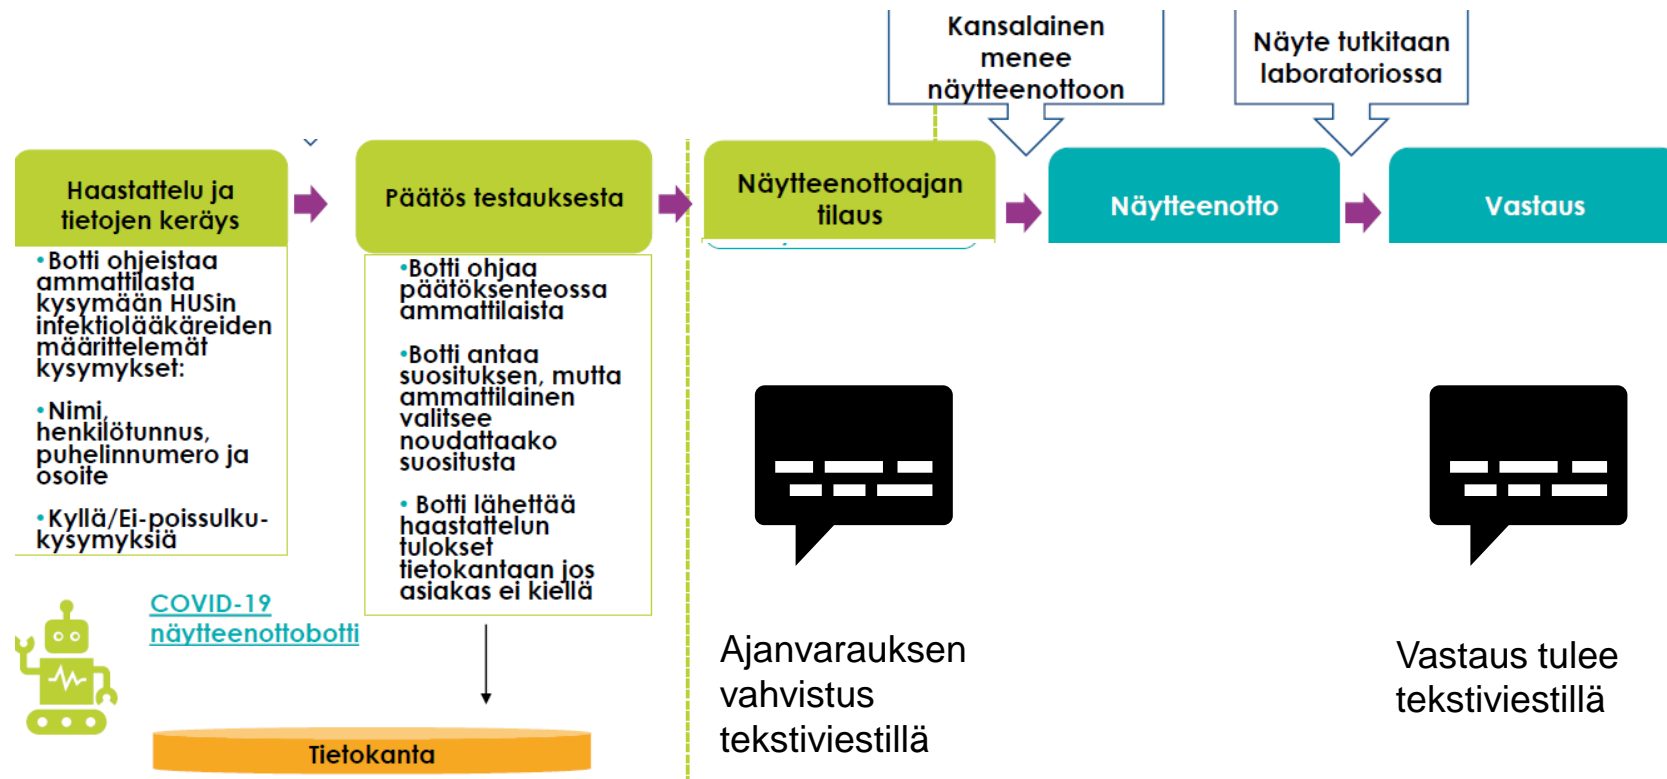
Kansalainen menee näytteenottoon

Näyte tutkitaan laboratoriossa

Haastattelu ja tietojen keräys

•Botti ohjeistaa ammattilasta kysymään HUSin infektiolääkäreiden määrittelemät kysymykset:

•Nimi, henkilötunnus, puhelinnumero ja osoite

•Kyllä/Ei-poissulku-kysymyksiä

Päätös testauksesta

•Botti ohjaa päätöksenteossa ammattilaista

•Botti antaa suosituksen, mutta ammattilainen valitsee noudattaako suositusta

• Botti lähettää haastattelun tulokset tietokantaan jos asiakas ei kiellä

Näytteenottoajan tilaus

Näytteenotto

Vastaus

COVID-19 näytteenottobotti

Tietokanta

Ajanvarauksen vahvistus tekstiviestillä

Vastaus tulee tekstiviestillä